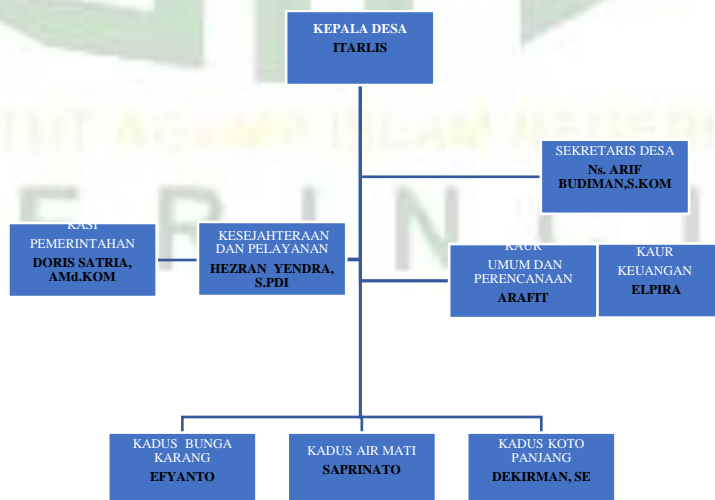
KEPALA DESA
ITARLIS

SEKRETARIS DESA
Ns. ARIF BUDIMAN,S.KOM

KASI PEMERINTAHAN
DORIS SATRIA, AMd.KOM

KESEJAHTERAAN DAN PELAYANAN
HEZRAN YENDRA, S.PDI

KAUR UMUM DAN PERENCANAAN
ARAFIT

KAUR KEUANGAN
ELPIRA

KADUS BUNGA KARANG
EFYANTO

KADUS AIR MATI
SAPRINATO

KADUS KOTO PANJANG
DEKIRMAN, SE